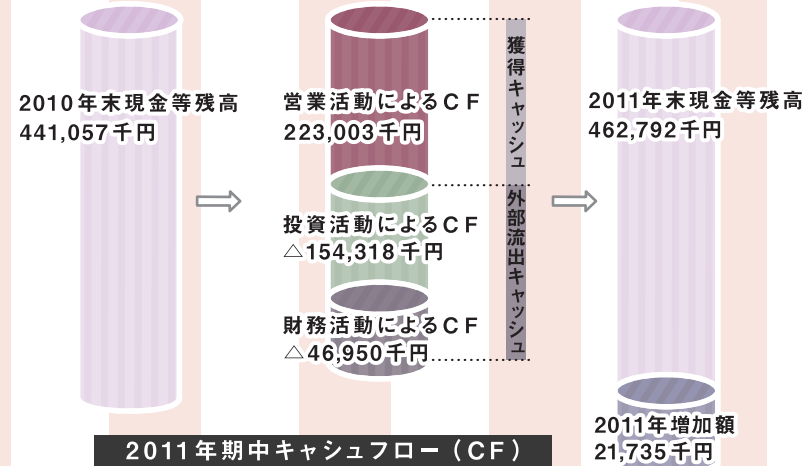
2010年末現金等残高
441,057千円

営業活動によるＣＦ
223,003千円

投資活動によるＣＦ
△154,318千円

財務活動によるＣＦ
△46,950千円

獲得キャッシュ

外部流出キャッシュ

2011年末現金等残高
462,792千円

2011年増加額
21,735千円

2011年期中キャシュフロー（ＣＦ）